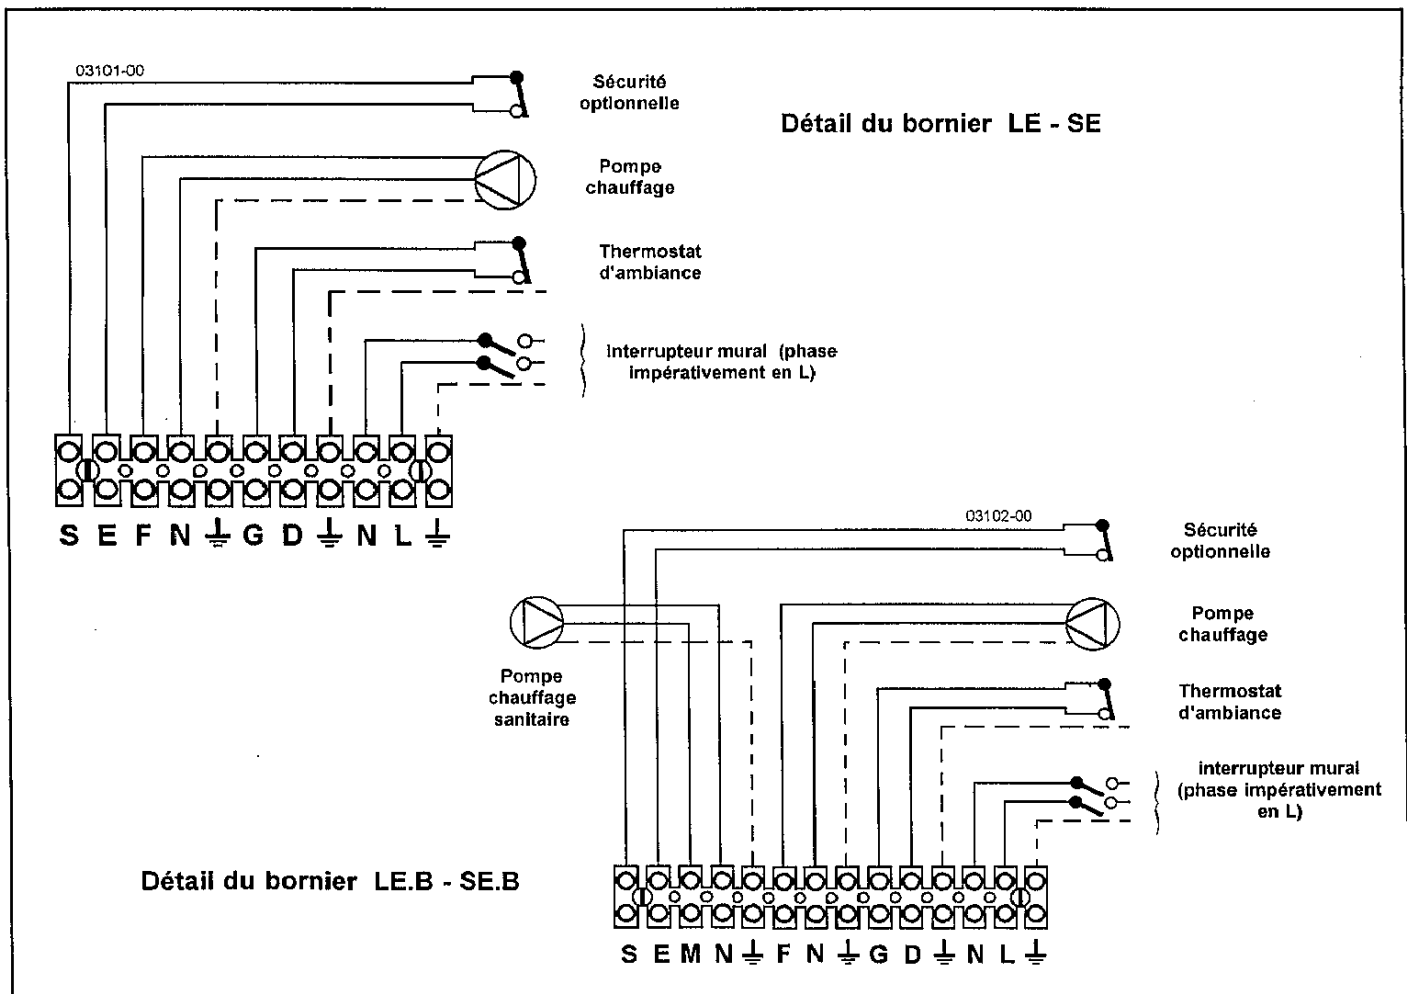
03101-00

Sécurité optionnelle

Détail du bornier LE - SE

Pompe chauffage

Thermostat d'ambiance

interrupteur mural (phase impérativement en L)

S E F N ⏚ G D ⏚ N L ⏚

03102-00

Sécurité optionnelle

Pompe chauffage

Pompe chauffage sanitaire

Thermostat d'ambiance

interrupteur mural (phase impérativement en L)

Détail du bornier LE.B - SE.B

S E M N ⏚ F N ⏚ G D ⏚ N L ⏚